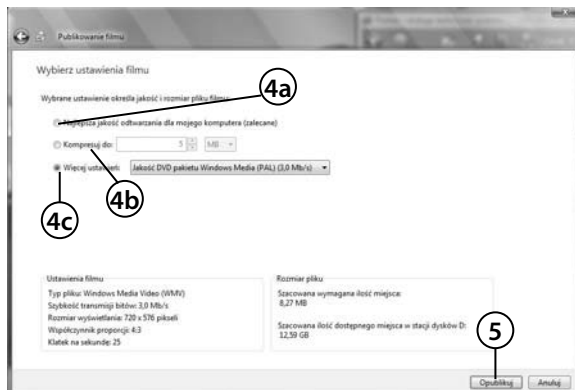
Publikowanie filmu

Wybierz ustawienia filmu

Wybrane ustawienie określa jakość i rozmiar pliku filmu:

4a

Najlepsza jakość odtwarzania dla mojego komputera (zalecane)

Kompresuj do: 5 MB

Więcej ustawień: Jakość DVD pakietu Windows Media (PAL) (3,0 Mb/s)

4b

4c

Ustawienia filmu
Typ pliku: Windows Media Video (WMV)
Szybkość transmisji bitów: 3,0 Mb/s
Rozmiar wyświetlania: 720 x 576 pikseli
Współczynnik proporcji: 4:3
Klatek na sekundę: 25

Rozmiar pliku
Szacowana wymagana ilość miejsca:
8,27 MB

Szacowana ilość dostępnego miejsca w stacji dysków D:
12,59 GB

5

Opublikuj

Anuluj